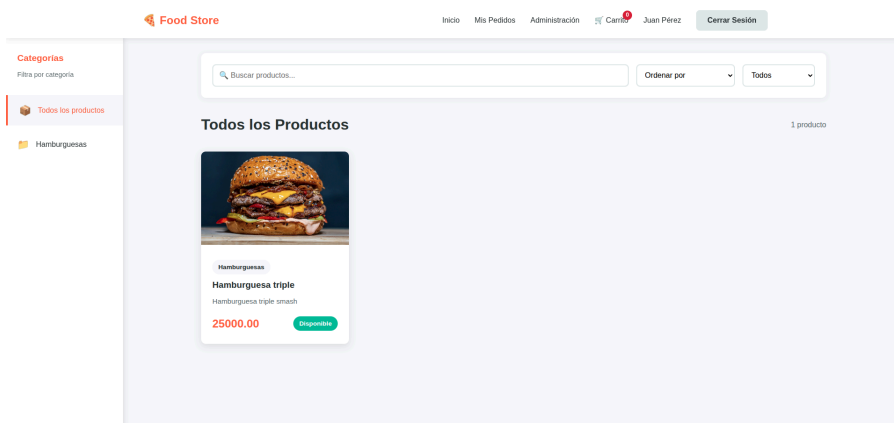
Food Store

Inicio Mis Pedidos Administración Carrito 0 Juan Pérez Cerrar Sesión

Categorías
Filtra por categoría

Todos los productos

Hamburguesas

Buscar productos...

Ordenar por

Todos

Todos los Productos

1 producto

Hamburguesas

Hamburguesa triple

Hamburguesa triple smash

25000.00

Disponible